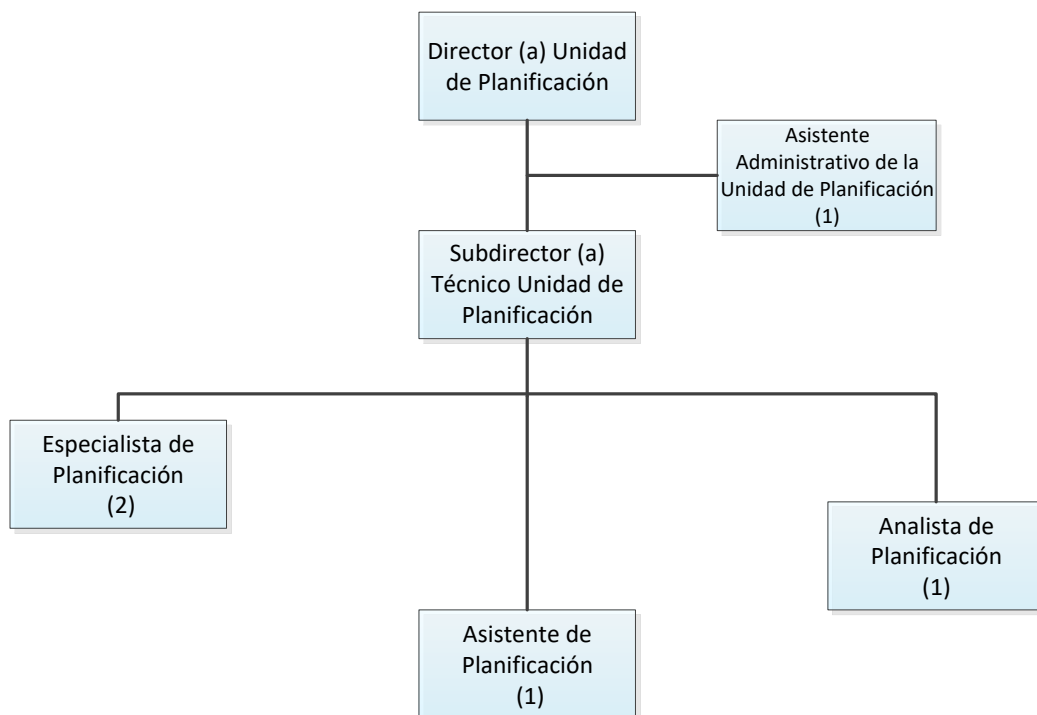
Director (a) Unidad de Planificación

Asistente Administrativo de la Unidad de Planificación (1)

Subdirector (a) Técnico Unidad de Planificación

Especialista de Planificación (2)

Analista de Planificación (1)

Asistente de Planificación (1)